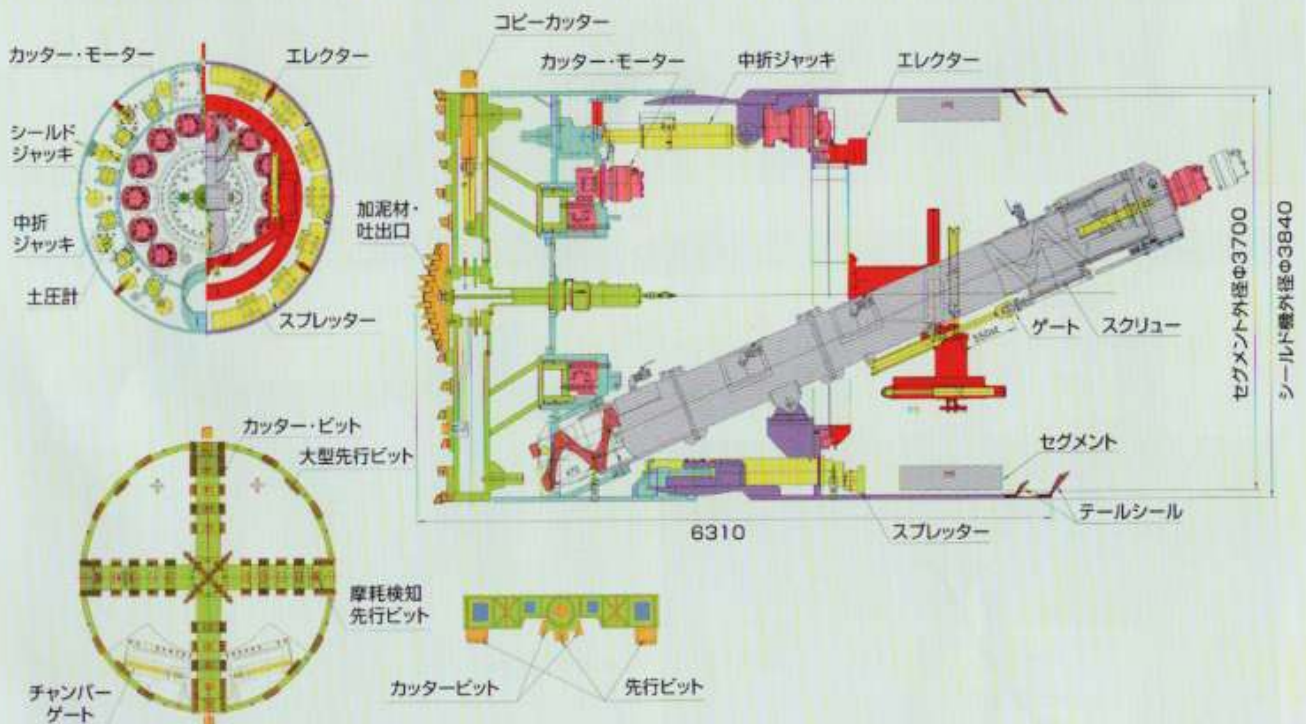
カッター・モーター
シールドジャッキ
中折ジャッキ
土圧計
エレクター
スプレッター
コピーカッター
カッター・モーター
中折ジャッキ
エレクター
加泥材・吐出口
ゲート
スクリュー
セグメント外径Φ3700
シールド機外径Φ3840
セグメント
テールシール
6310
スプレッター
カッター・ビット
大型先行ビット
摩耗検知先行ビット
チャンバーゲート
カッタービット
先行ビット